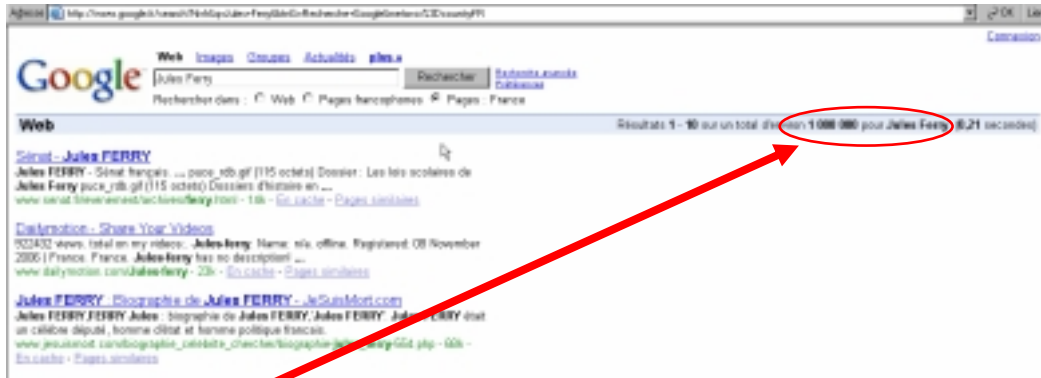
Adresse http://www.google.fr/search?hl=fr&q=Jules+Ferry&btnG=Rechercher+dans+Google&meta=cr%3DcountryFR OK Liens

Connexion

Google

Web Images Groupes Actualités plus »

Jules Ferry Rechercher Recherche avancée Préférences

Rechercher dans : Web Pages francophones Pages : France

Web

Résultats 1 - 10 sur un total d'environ 1 000 000 pour Jules Ferry (0,21 secondes)

Sénat - Jules FERRY

Jules FERRY - Sénat français. ... puce_rdb.gif (115 octets) Dossier : Les lois scolaires de Jules Ferry puce_rdb.gif (115 octets) Dossiers d'histoire en ...

www.senat.fr/evenement/archives/ferry.html - 14k - En cache - Pages similaires

Dailymotion - Share Your Videos

922432 views, total on my videos:. Jules-ferry. Name: n/a. offline. Registered: 08 November 2006 | France. Jules-ferry has no description! ...

www.dailymotion.com/Jules-ferry - 23k - En cache - Pages similaires

Jules FERRY : Biographie de Jules FERRY - JeSuisMort.com

Jules FERRY,FERRY Jules : biographie de Jules FERRY,'Jules FERRY'. Jules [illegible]ERRY était un célèbre député, homme d'état et homme politique français.

www.jesuismort.com/biographie_celebrite_chercher/biographie-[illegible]-ferry-66d.php - 66k - En cache - Pages similaires